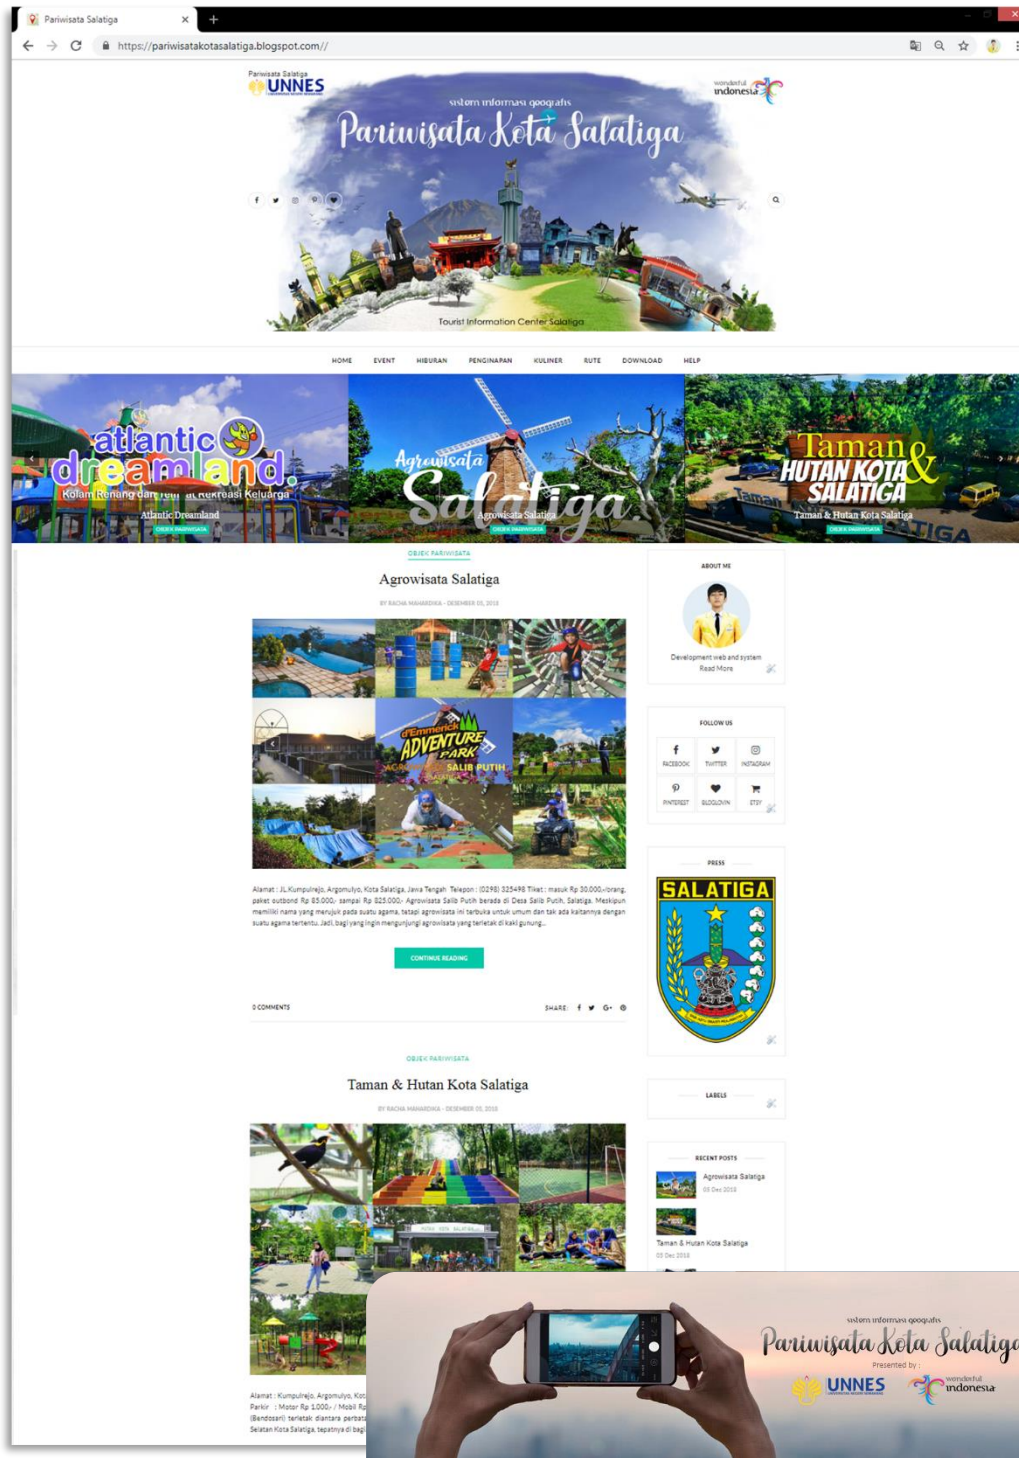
Pariwisata Salatiga
https://pariwisatakotasalatiga.blogspot.com//

Pariwisata Salatiga
UNNES

wonderful indonesia

sistem informasi geografis
Pariwisata Kota Salatiga

Tourist Information Center Salatiga

HOME EVENT HIBURAN PENGINAPAN KULINER RUTE DOWNLOAD HELP

atlantic dreamland
Kolam Renang dan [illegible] Rekreasi Keluarga
Atlantic Dreamland
OBJEK PARIWISATA

Agrowisata Salatiga
Agrowisata Salatiga
OBJEK PARIWISATA

Taman & HUTAN KOTA SALATIGA
Taman & Hutan Kota Salatiga
OBJEK PARIWISATA

OBJEK PARIWISATA
Agrowisata Salatiga
BY RACHA MAHARDIKA - DESEMBER 05, 2018

d'Emmerick ADVENTURE PARK
AGROWISATA SALIB PUTIH

Alamat : Jl. Kumpulrejo, Argomulyo, Kota Salatiga, Jawa Tengah Telepon : (0298) 325498 Tiket : masuk Rp 30.000,-/orang, paket outbond Rp 85.000,- sampai Rp 825.000,- Agrowisata Salib Putih berada di Desa Salib Putih, Salatiga. Meskipun memiliki nama yang merujuk pada suatu agama, tetapi agrowisata ini terbuka untuk umum dan tak ada kaitannya dengan suatu agama tertentu. Jadi, bagi yang ingin mengunjungi agrowisata yang terletak di kaki gunung...

CONTINUE READING

0 COMMENTS
SHARE:

OBJEK PARIWISATA
Taman & Hutan Kota Salatiga
BY RACHA MAHARDIKA - DESEMBER 05, 2018

Alamat : Kumpulrejo, Argomulyo, Kot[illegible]
Parkir : Motor Rp 1.000,- / Mobil Rp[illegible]
(Bendosari) terletak diantara perbat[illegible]
Selatan Kota Salatiga, tepatnya di bag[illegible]

ABOUT ME
Development web and system
Read More

FOLLOW US
FACEBOOK TWITTER INSTAGRAM
PINTEREST BLOGLOVIN ETSY

PRESS
SALATIGA

LABELS

RECENT POSTS
Agrowisata Salatiga
05 Dec 2018
Taman & Hutan Kota Salatiga
05 Dec 2018

sistem informasi geografis
Pariwisata Kota Salatiga
Presented by :
UNNES
wonderful indonesia